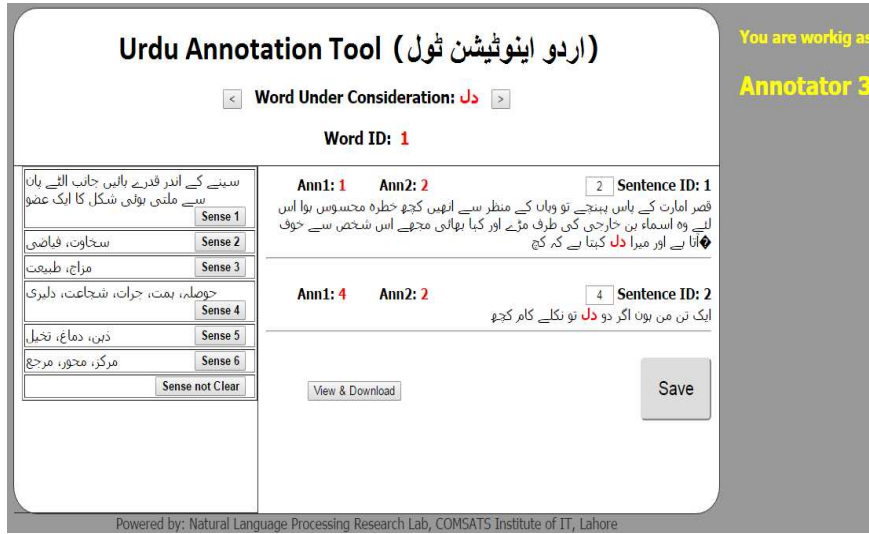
Urdu Annotation Tool (اردو اینوٹیشن ٹول)

< Word Under Consideration: دل >

Word ID: 1

You are workig as

Annotator 3

سینے کے اندر قدرے بائیں جانب الٹے پان سے ملتی ہوئی شکل کا ایک عضو
Sense 1

سخاوت، فیاضی
Sense 2

مزاج، طبیعت
Sense 3

حوصلہ، ہمت، جرات، شجاعت، دلیری
Sense 4

ذہن، دماغ، تخیل
Sense 5

مرکز، محور، مرجع
Sense 6

Sense not Clear

Ann1: 1 Ann2: 2 2 Sentence ID: 1

قصر امارت کے پاس پہنچے تو وہاں کے منظر سے انھیں کچھ خطرہ محسوس ہوا اس لیے وہ اسماء بن خارجی کی طرف مڑے اور کہا بھائی مجھے اس شخص سے خوف �آتا ہے اور میرا دل کہتا ہے کہ کچ

Ann1: 4 Ann2: 2 4 Sentence ID: 2

ایک تن من ہوں اگر دو دل تو نکلے کام کچھ

View & Download

Save

Powered by: Natural Language Processing Research Lab, COMSATS Institute of IT, Lahore